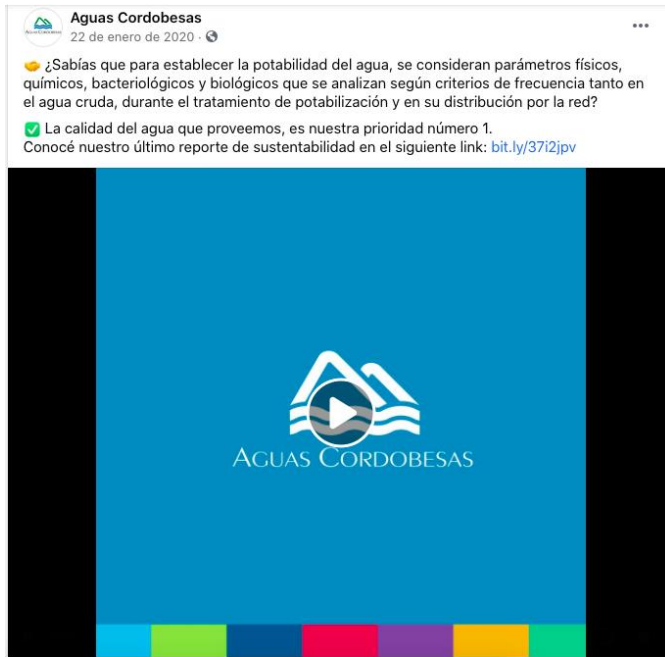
Aguas Cordobesas
22 de enero de 2020 ·

¿Sabías que para establecer la potabilidad del agua, se consideran parámetros físicos, químicos, bacteriológicos y biológicos que se analizan según criterios de frecuencia tanto en el agua cruda, durante el tratamiento de potabilización y en su distribución por la red?

✅ La calidad del agua que proveemos, es nuestra prioridad número 1.
Conocé nuestro último reporte de sustentabilidad en el siguiente link: bit.ly/37i2jpv

AGUAS CORDOBESAS